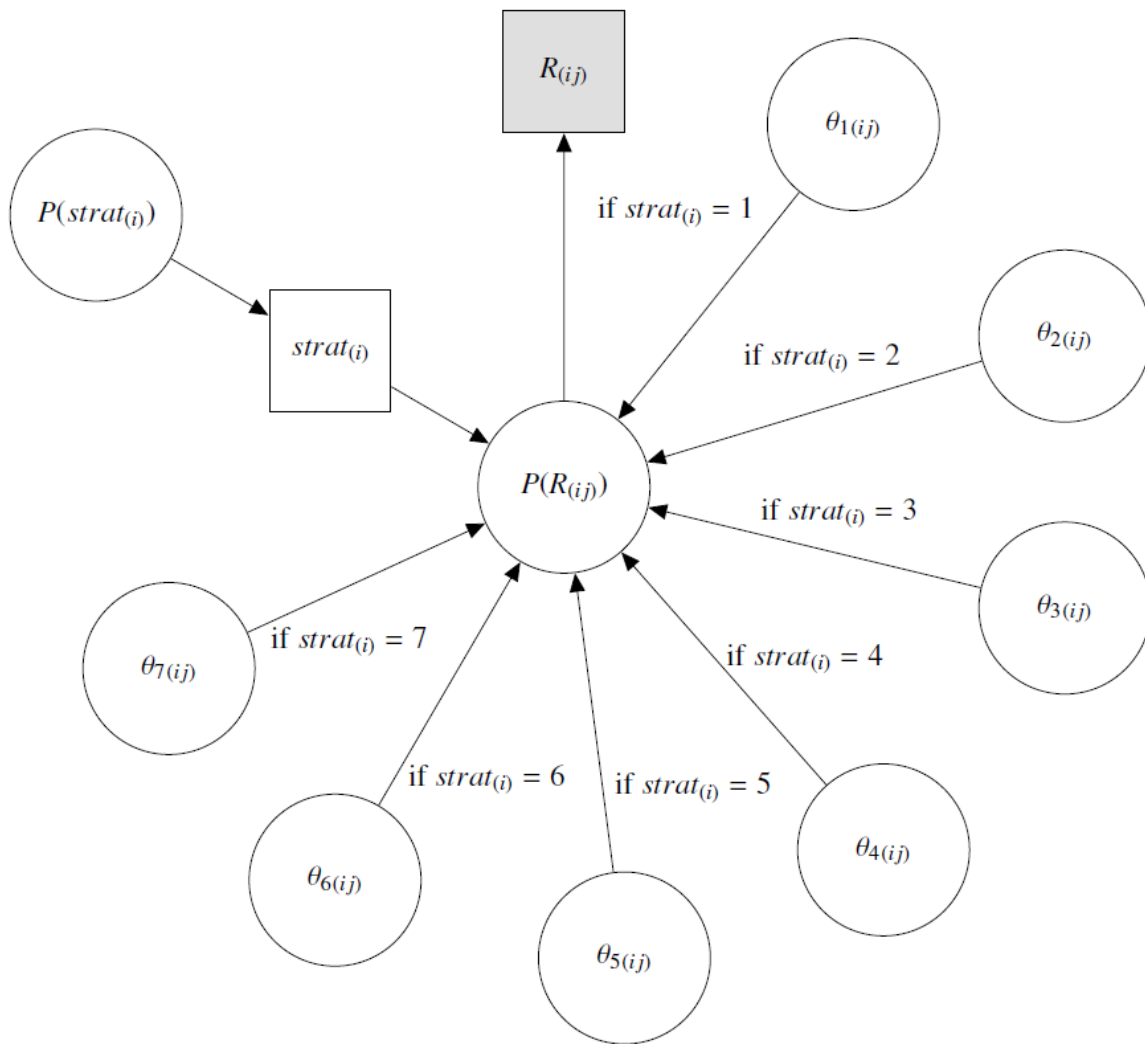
$R_{(ij)}$

$\theta_{1(ij)}$

$P(strat_{(i)})$

if $strat_{(i)} = 1$

$strat_{(i)}$

$\theta_{2(ij)}$

if $strat_{(i)} = 2$

$P(R_{(ij)})$

if $strat_{(i)} = 3$

$\theta_{3(ij)}$

$\theta_{7(ij)}$

if $strat_{(i)} = 7$

if $strat_{(i)} = 4$

if $strat_{(i)} = 6$

if $strat_{(i)} = 5$

$\theta_{4(ij)}$

$\theta_{6(ij)}$

$\theta_{5(ij)}$